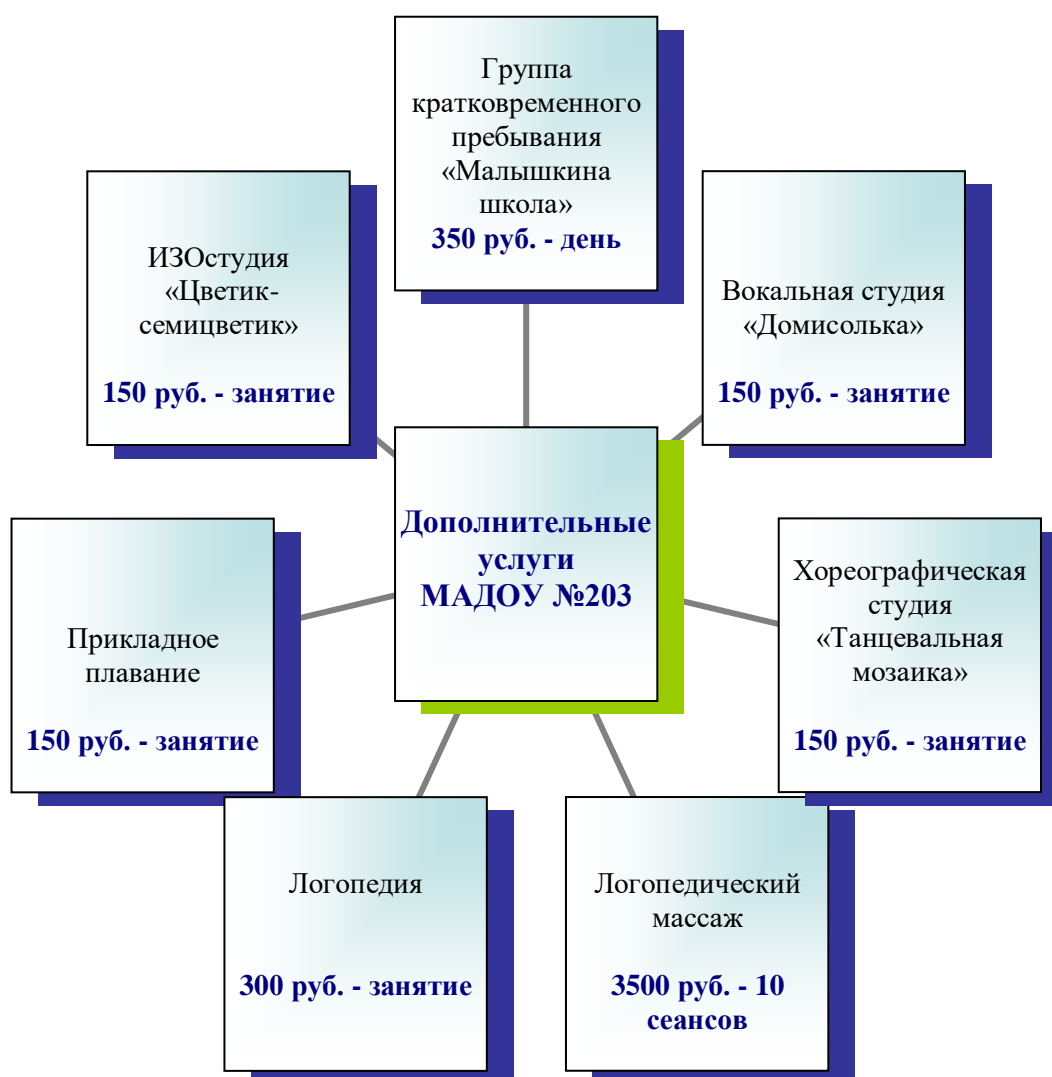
Группа кратковременного пребывания «Малышкина школа»
350 руб. - день

ИЗОстудия «Цветик-семицветик»

150 руб. - занятие

Вокальная студия «Домисолька»

150 руб. - занятие

Дополнительные услуги МАДОУ №203

Прикладное плавание

150 руб. - занятие

Хореографическая студия «Танцевальная мозаика»

150 руб. - занятие

Логопедия

300 руб. - занятие

Логопедический массаж

3500 руб. - 10 сеансов